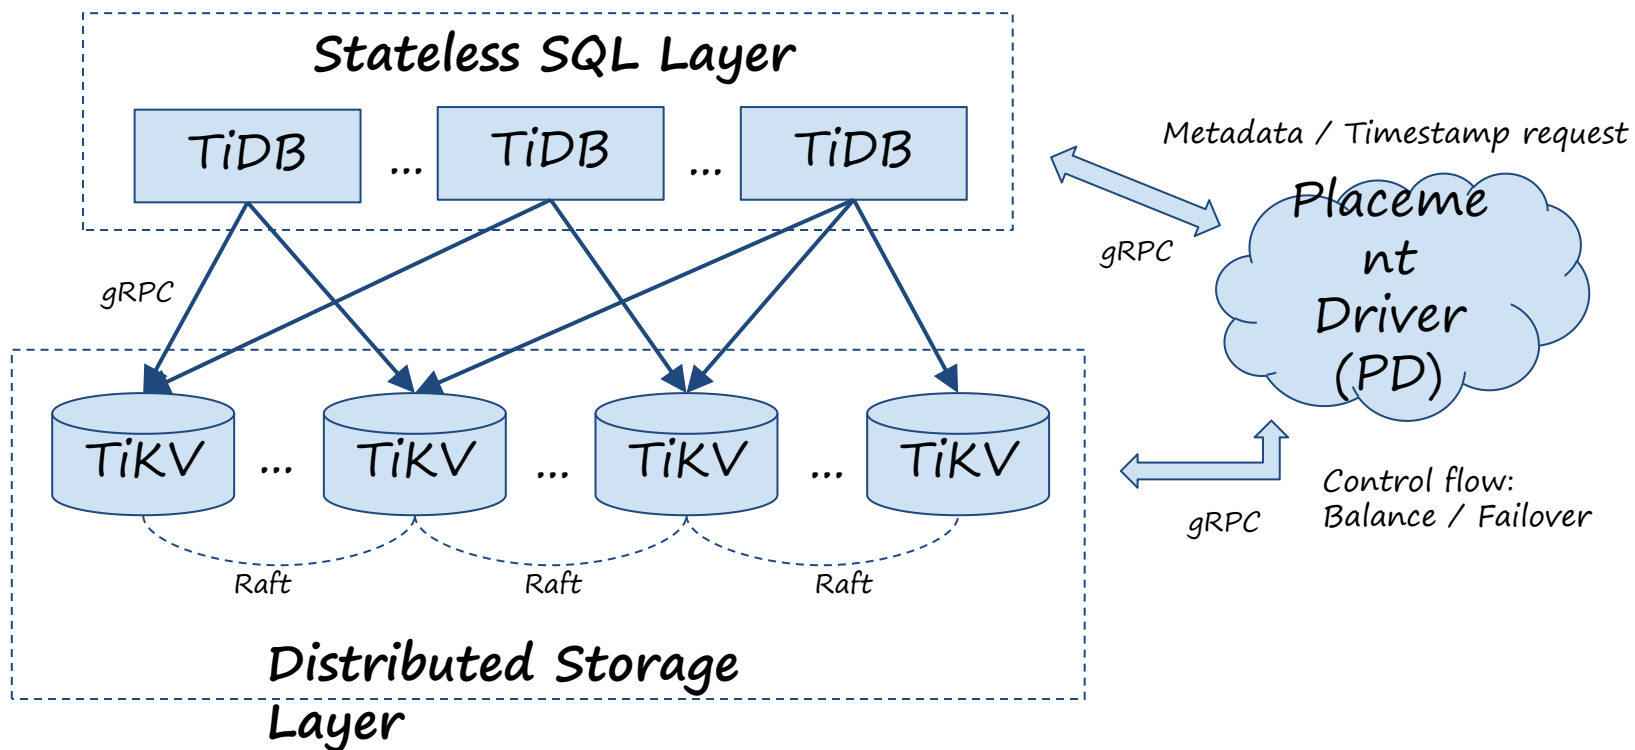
Stateless SQL Layer

TiDB ... TiDB ... TiDB

Metadata / Timestamp request

gRPC

Placeme
nt
Driver
(PD)

gRPC

TiKV ... TiKV ... TiKV ... TiKV

Raft Raft Raft

gRPC

Control flow:
Balance / Failover

Distributed Storage
Layer